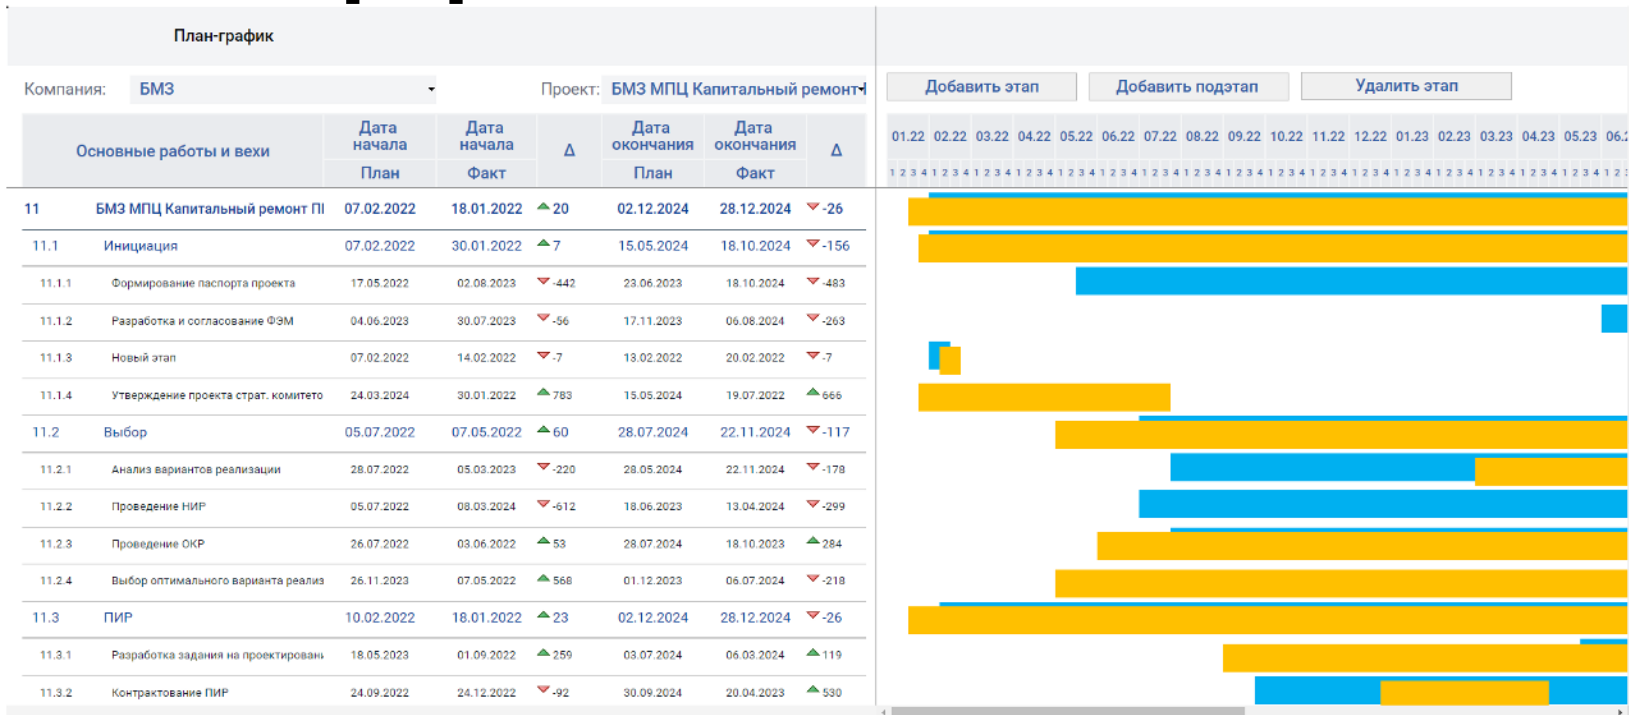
План-график

Компания: БМЗ

Проект: БМЗ МПЦ Капитальный ремонт

Добавить этап | Добавить подэтап | Удалить этап

| Основные работы и вехи | | Дата начала План | Дата начала Факт | Δ | Дата окончания План | Дата окончания Факт | Δ |
|---|---|---|---|---|---|---|---|
| 11 | БМЗ МПЦ Капитальный ремонт П | 07.02.2022 | 18.01.2022 | 20 | 02.12.2024 | 28.12.2024 | -26 |
| 11.1 | Инициация | 07.02.2022 | 30.01.2022 | 7 | 15.05.2024 | 18.10.2024 | -156 |
| 11.1.1 | Формирование паспорта проекта | 17.05.2022 | 02.08.2023 | -442 | 23.06.2023 | 18.10.2024 | -483 |
| 11.1.2 | Разработка и согласование ФЭМ | 04.06.2023 | 30.07.2023 | -56 | 17.11.2023 | 06.08.2024 | -263 |
| 11.1.3 | Новый этап | 07.02.2022 | 14.02.2022 | -7 | 13.02.2022 | 20.02.2022 | -7 |
| 11.1.4 | Утверждение проекта страт. комитето | 24.03.2024 | 30.01.2022 | 783 | 15.05.2024 | 19.07.2022 | 666 |
| 11.2 | Выбор | 05.07.2022 | 07.05.2022 | 60 | 28.07.2024 | 22.11.2024 | -117 |
| 11.2.1 | Анализ вариантов реализации | 28.07.2022 | 05.03.2023 | -220 | 28.05.2024 | 22.11.2024 | -178 |
| 11.2.2 | Проведение НИР | 05.07.2022 | 08.03.2024 | -612 | 18.06.2023 | 13.04.2024 | -299 |
| 11.2.3 | Проведение ОКР | 26.07.2022 | 03.06.2022 | 53 | 28.07.2024 | 18.10.2023 | 284 |
| 11.2.4 | Выбор оптимального варианта реализ | 26.11.2023 | 07.05.2022 | 568 | 01.12.2023 | 06.07.2024 | -218 |
| 11.3 | ПИР | 10.02.2022 | 18.01.2022 | 23 | 02.12.2024 | 28.12.2024 | -26 |
| 11.3.1 | Разработка задания на проектирован | 18.05.2023 | 01.09.2022 | 259 | 03.07.2024 | 06.03.2024 | 119 |
| 11.3.2 | Контрактование ПИР | 24.09.2022 | 24.12.2022 | -92 | 30.09.2024 | 20.04.2023 | 530 |

01.22 02.22 03.22 04.22 05.22 06.22 07.22 08.22 09.22 10.22 11.22 12.22 01.23 02.23 03.23 04.23 05.23 06.2

1 2 3 4 1 2 3 4 1 2 3 4 1 2 3 4 1 2 3 4 1 2 3 4 1 2 3 4 1 2 3 4 1 2 3 4 1 2 3 4 1 2 3 4 1 2 3 4 1 2 3 4 1 2 3 4 1 2 3 4 1 2 3 4 1 2 3 4 1 2